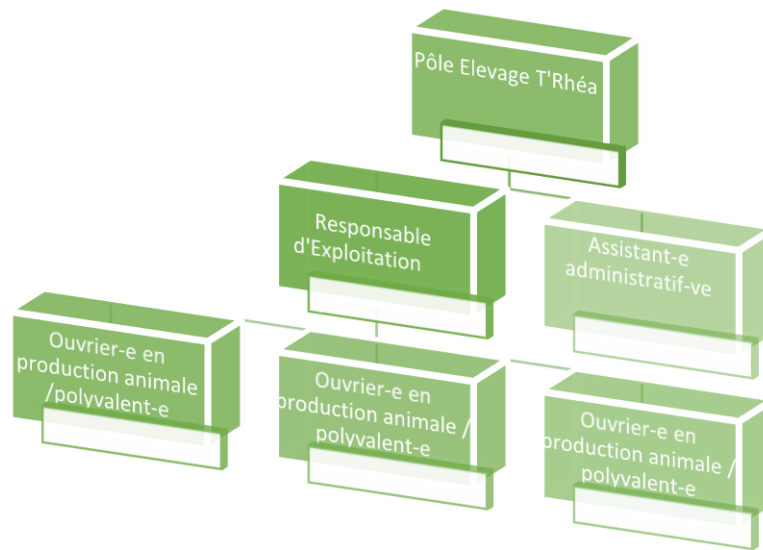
Pôle Elevage T'Rhéa

Responsable d'Exploitation

Assistant-e administratif-ve

Ouvrier-e en production animale /polyvalent-e

Ouvrier-e en production animale / polyvalent-e

Ouvrier-e en production animale / polyvalent-e